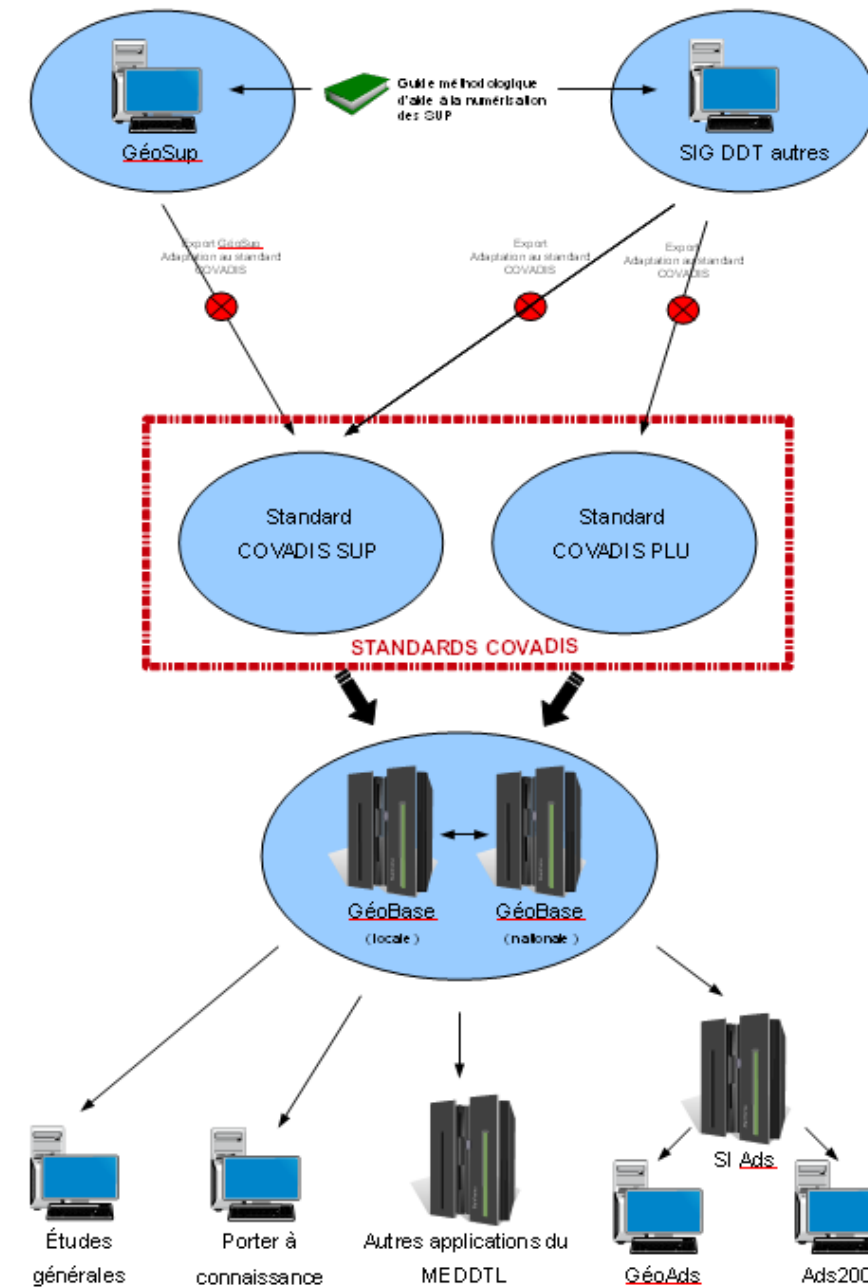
GéoSup

Guide méthodologique d'aide à la numérisation des SUP

SIG DDT autres

Export GéoSup
Adaptation au standard COVADIS

Export
Adaptation au standard COVADIS

Export
Adaptation au standard COVADIS

Standard
COVADIS SUP

Standard
COVADIS PLU

STANDARDS COVADIS

GéoBase
(locale)

GéoBase
(nationale)

SI Ads

Études générales

Porter à connaissance

Autres applications du MEDDTL

GéoAds

Ads200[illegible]